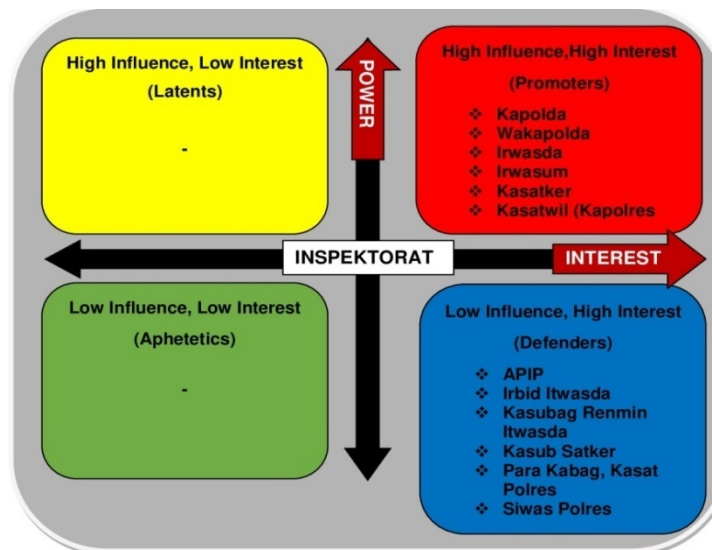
High Influence, Low Interest

(Latents)

-

POWER

High Influence,High Interest

(Promoters)

❖ Kapolda
❖ Wakapolda
❖ Irwasda
❖ Irwasum
❖ Kasatker
❖ Kasatwil (Kapolres

INSPEKTORAT

INTEREST

Low Influence, Low Interest

(Aphetetics)

-

Low Influence, High Interest

(Defenders)

❖ APIP
❖ Irbid Itwasda
❖ Kasubag Renmin Itwasda
❖ Kasub Satker
❖ Para Kabag, Kasat Polres
❖ Siwas Polres